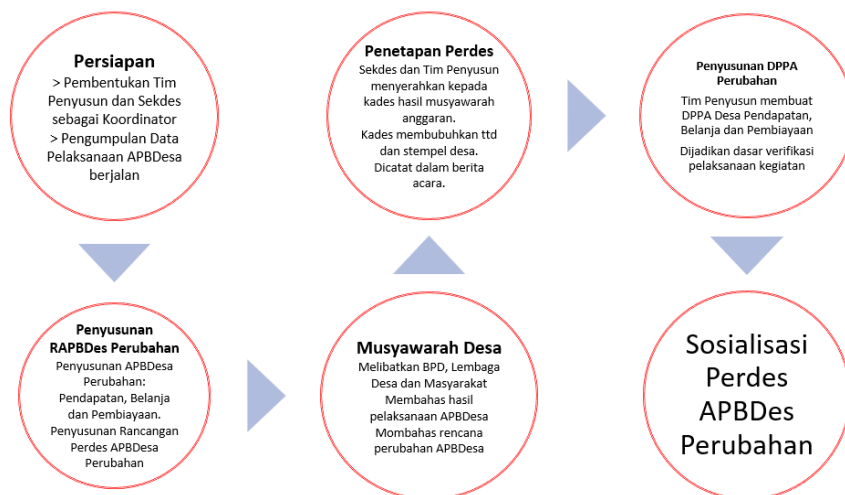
Persiapan
> Pembentukan Tim Penyusun dan Sekdes sebagai Koordinator
> Pengumpulan Data Pelaksanaan APBDesa berjalan

Penetapan Perdes
Sekdes dan Tim Penyusun menyerahkan kepada kades hasil musyawarah anggaran.
Kades membubuhkan ttd dan stempel desa.
Dicatat dalam berita acara.

Penyusunan DPPA Perubahan
Tim Penyusun membuat DPPA Desa Pendapatan, Belanja dan Pembiayaan
Dijadikan dasar verifikasi pelaksanaan kegiatan

Penyusunan RAPBDes Perubahan
Penyusunan APBDesa Perubahan:
Pendapatan, Belanja dan Pembiayaan.
Penyusunan Rancangan Perdes APBDesa Perubahan

Musyawarah Desa
Melibatkan BPD, Lembaga Desa dan Masyarakat
Membahas hasil pelaksanaan APBDesa
Mombahas rencana perubahan APBDesa

Sosialisasi Perdes APBDes Perubahan